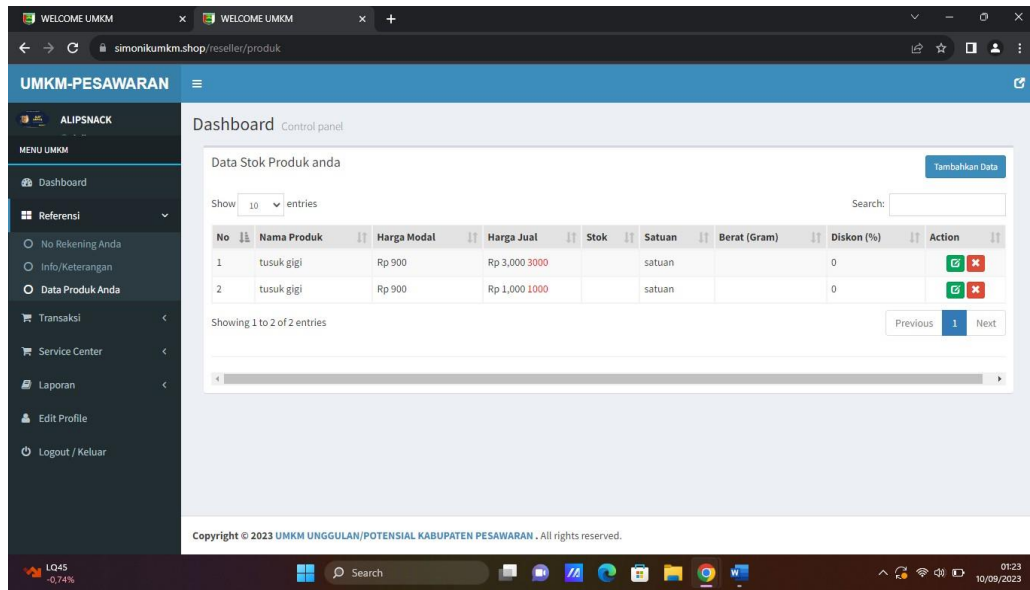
WELCOME UMKM | WELCOME UMKM

simonikumkm.shop/reseller/produk

UMKM-PESAWARAN

ALIPSNACK

MENU UMKM

Dashboard

Referensi

No Rekening Anda

Info/Keterangan

Data Produk Anda

Transaksi

Service Center

Laporan

Edit Profile

Logout / Keluar

Dashboard Control panel

Data Stok Produk anda

Tambahkan Data

Show 10 entries

Search:

| No | Nama Produk | Harga Modal | Harga Jual | Stok | Satuan | Berat (Gram) | Diskon (%) | Action |
|---|---|---|---|---|---|---|---|---|
| 1 | tusuk gigi | Rp 900 | Rp 3,000 3000 | | satuan | | 0 | |
| 2 | tusuk gigi | Rp 900 | Rp 1,000 1000 | | satuan | | 0 | |

Showing 1 to 2 of 2 entries

Previous 1 Next

Copyright © 2023 UMKM UNGGULAN/POTENSIAL KABUPATEN PESAWARAN . All rights reserved.

LQ45 -0,74%

Search

01:23 10/09/2023